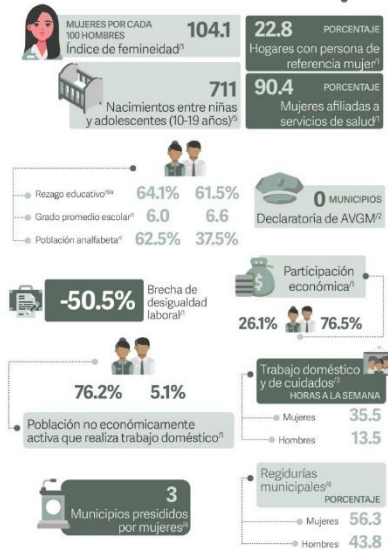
MUJERES POR CADA 100 HOMBRES
104.1
Índice de femineidad/1

22.8 PORCENTAJE
Hogares con persona de referencia mujer/1

711
Nacimientos entre niñas y adolescentes (10-19 años)/5

90.4 PORCENTAJE
Mujeres afiliadas a servicios de salud/1

Rezago educativo/6a 64.1% 61.5%
Grado promedio escolar/1 6.0 6.6
Población analfabeta/1 62.5% 37.5%

0 MUNICIPIOS
Declaratoria de AVGM/2

-50.5%
Brecha de desigualdad laboral/1

Participación económica/1
26.1% 76.5%

76.2% 5.1%
Población no económicamente activa que realiza trabajo doméstico/1

Trabajo doméstico y de cuidados/3
HORAS A LA SEMANA
Mujeres 35.5
Hombres 13.5

3
Municipios presididos por mujeres/4

Regidurías municipales/4
PORCENTAJE
Mujeres 56.3
Hombres 43.8